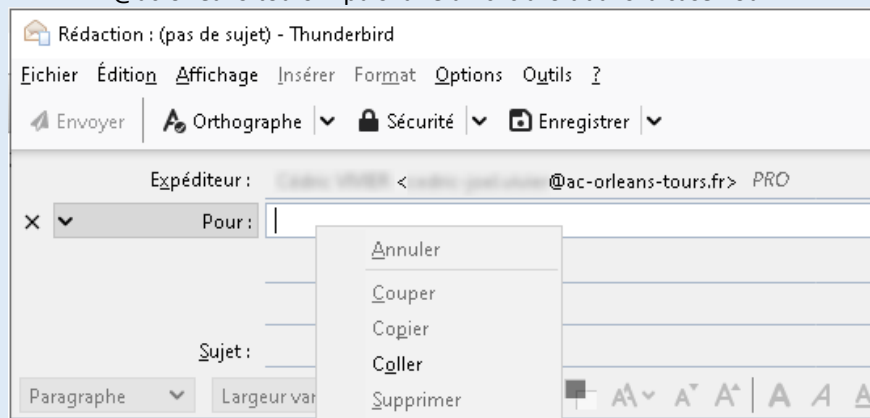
Rédaction : (pas de sujet) - Thunderbird

Fichier Édition Affichage Insérer Format Options Outils ?

Envoyer | Orthographe | Sécurité | Enregistrer

Expéditeur : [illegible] <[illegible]@ac-orleans-tours.fr> PRO

Pour :

Sujet :

Paragraphe | Largeur var

Annuler
Couper
Copier
Coller
Supprimer